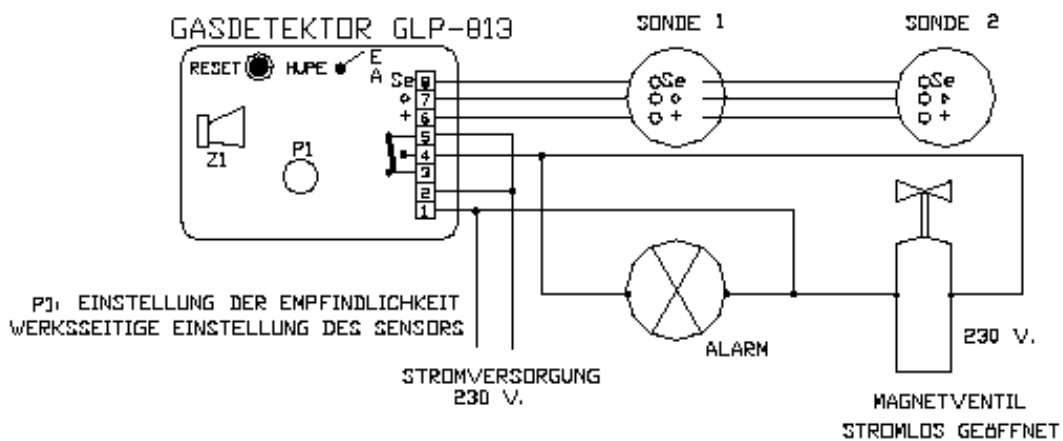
GASDETEKTOR GLP-813

SONDE 1

SONDE 2

RESET HUPE E A

Se 8 7 6 5 4 3 2 1

Se + ⊖ +

⊖ + ⊖ +

Z1

P1

P1: EINSTELLUNG DER EMPFINDLICHKEIT WERKSSEITIGE EINSTELLUNG DES SENSORS

ALARM

230 V.

STROMVERSORGUNG 230 V.

MAGNETVENTIL STROMLOS GEÖFFNET